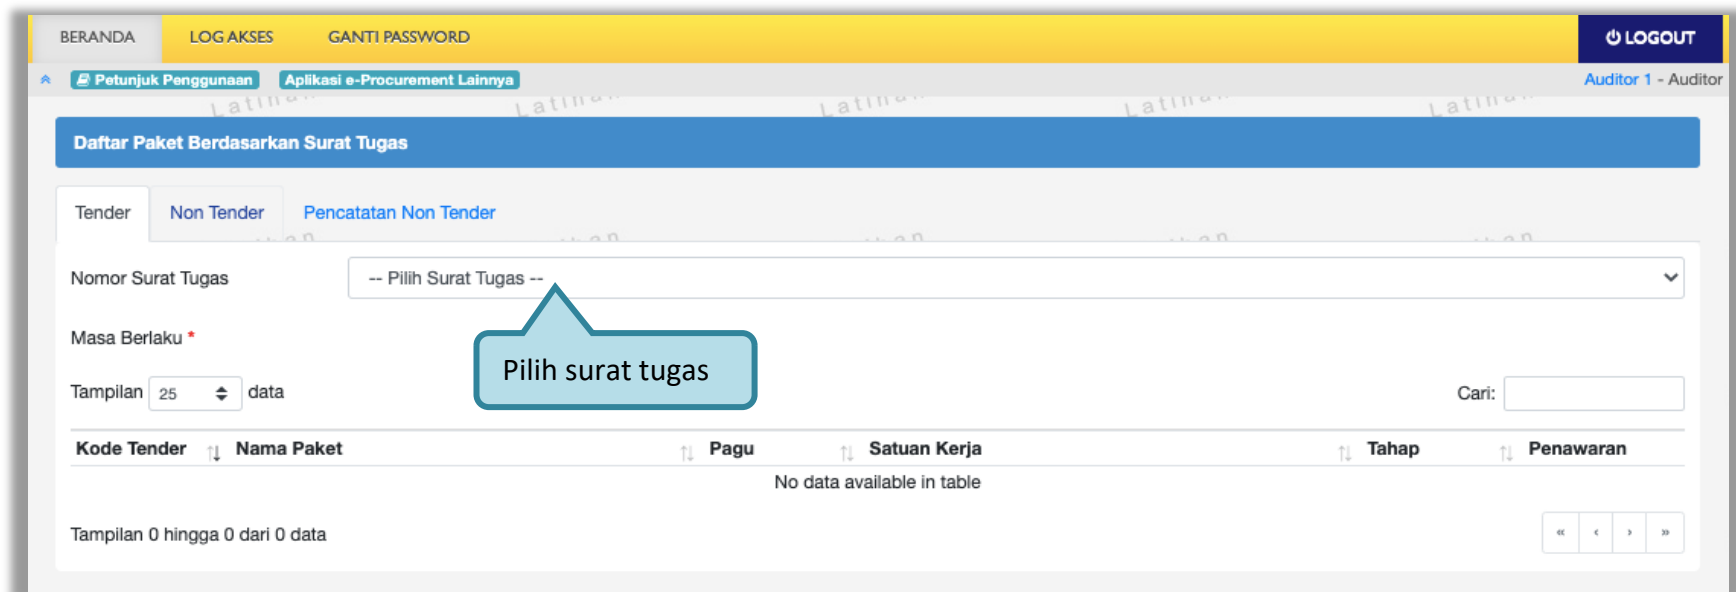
BERANDA LOG AKSES GANTI PASSWORD LOGOUT

Petunjuk Penggunaan Aplikasi e-Procurement Lainnya Auditor 1 - Auditor

Latihan Latihan Latihan Latihan Latihan

Daftar Paket Berdasarkan Surat Tugas

Tender Non Tender Pencatatan Non Tender

Nomor Surat Tugas -- Pilih Surat Tugas --

Masa Berlaku *

Pilih surat tugas

Tampilan 25 data Cari:

| Kode Tender | Nama Paket | Pagu | Satuan Kerja | Tahap | Penawaran |
|---|---|---|---|---|---|
| No data available in table | | | | | |

Tampilan 0 hingga 0 dari 0 data

« ‹ › »